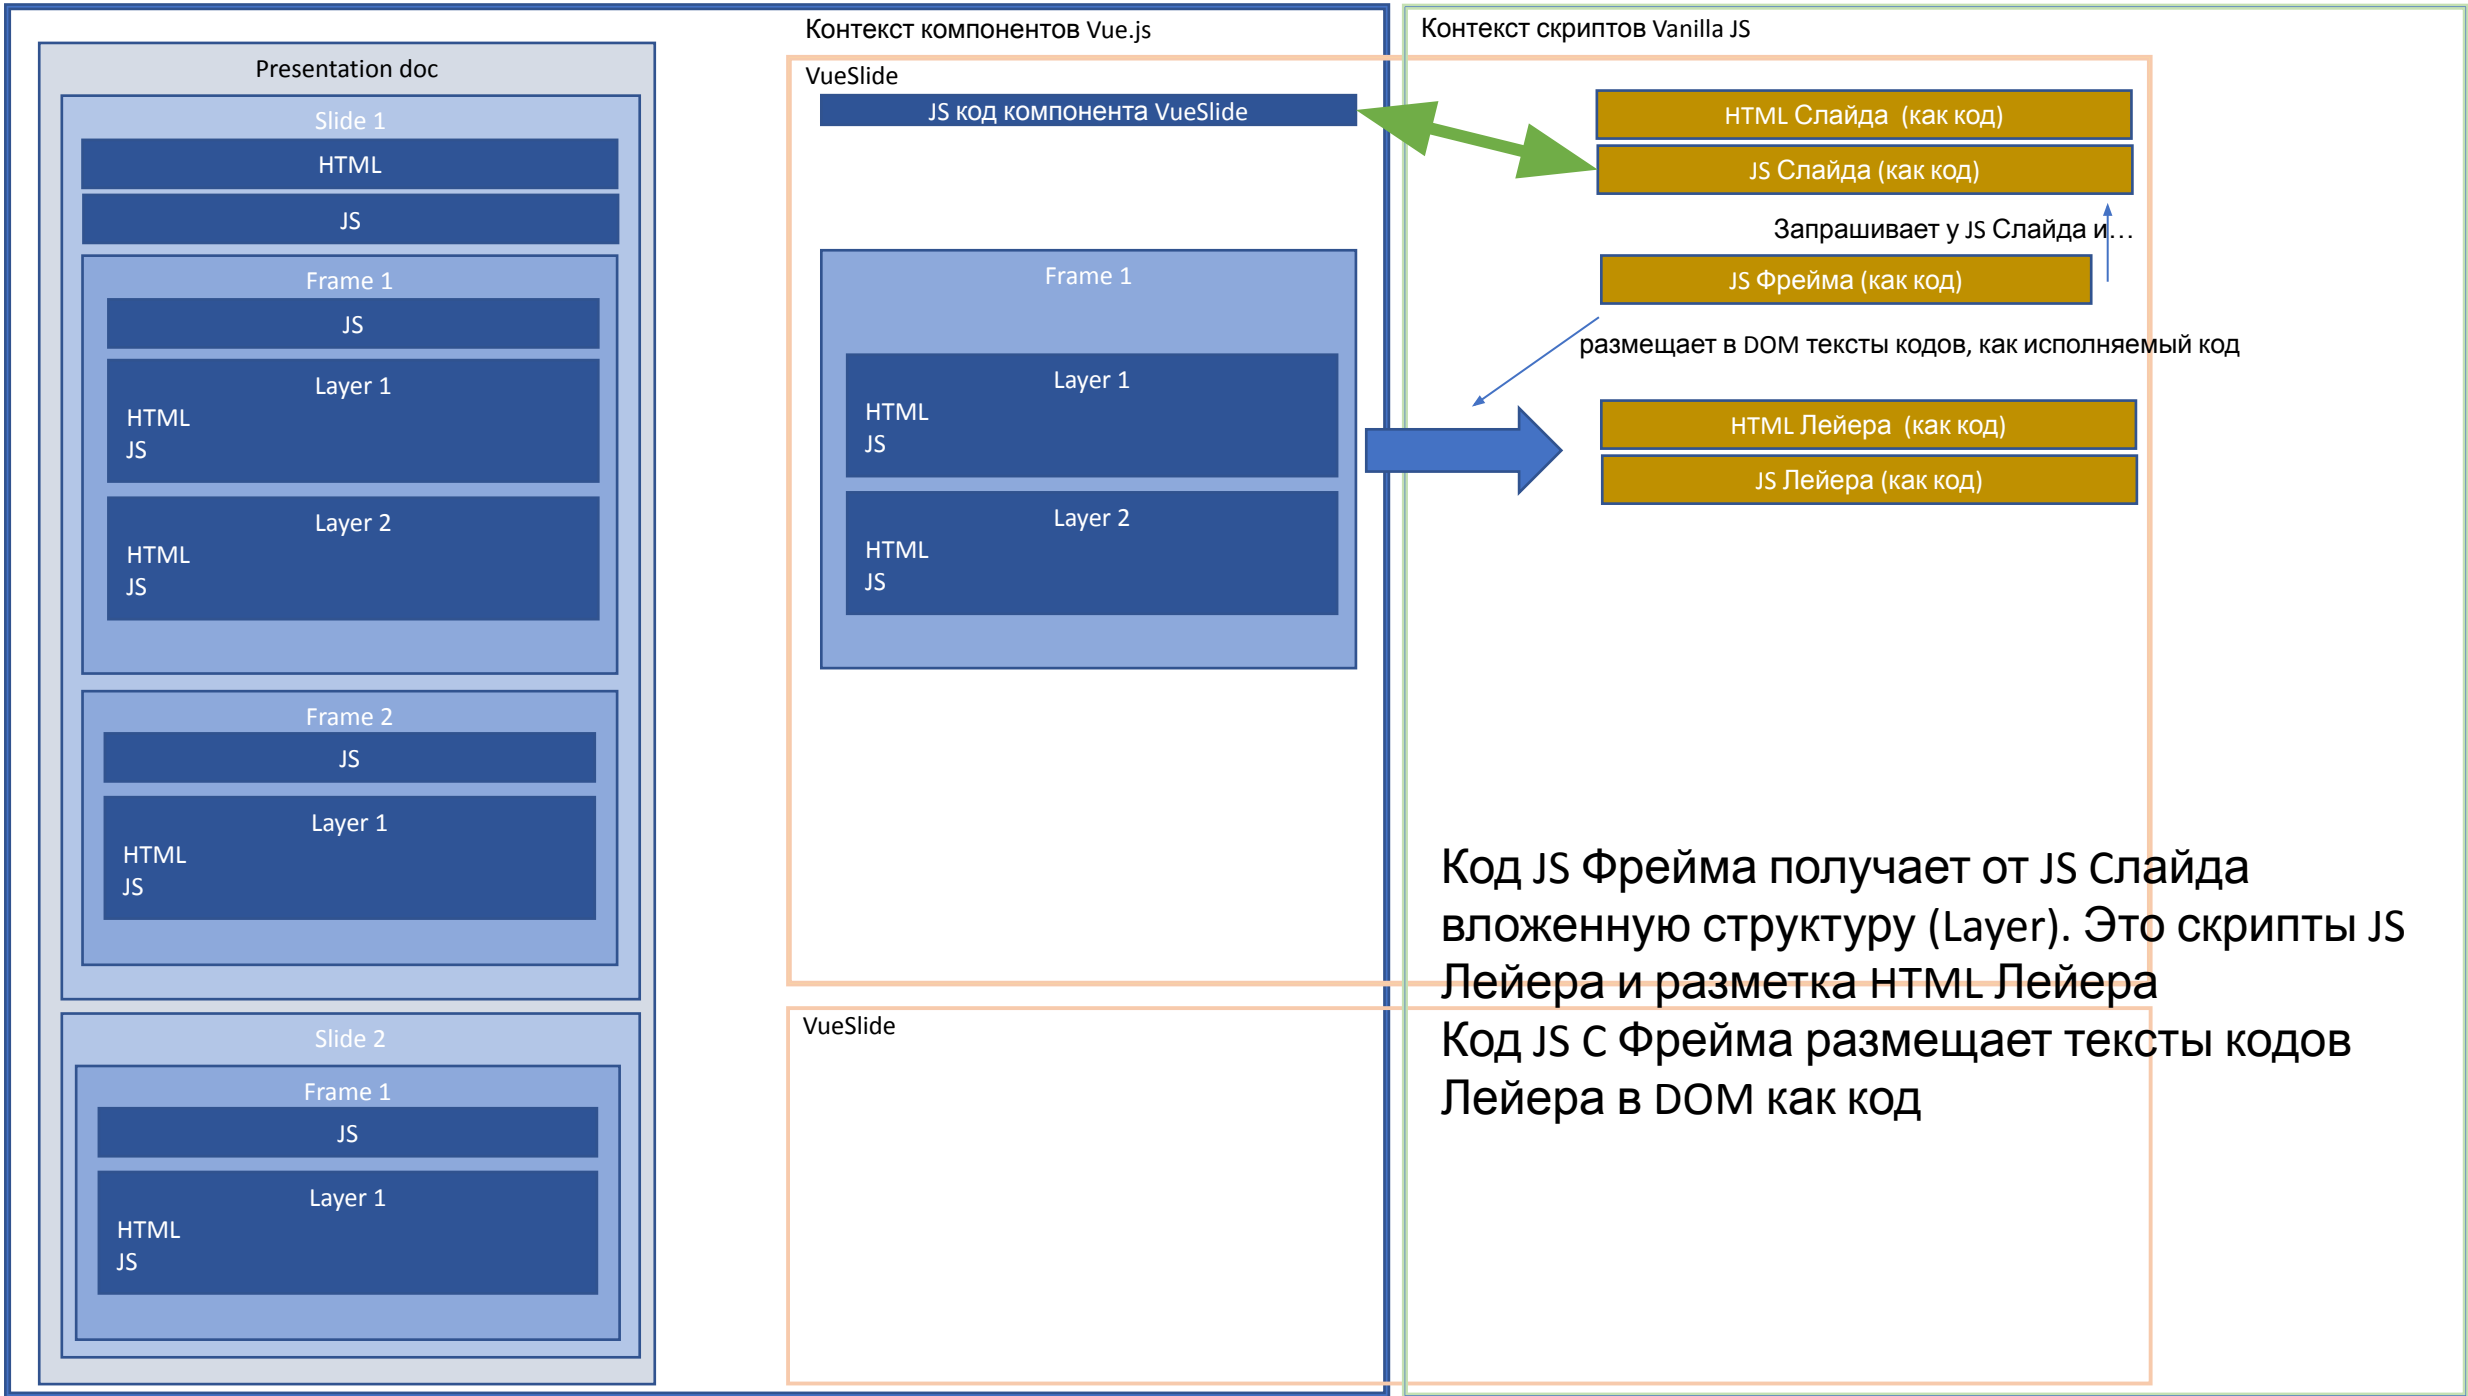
Presentation doc

Slide 1

HTML

JS

Frame 1

JS

Layer 1

HTML
JS

Layer 2

HTML
JS

Frame 2

JS

Layer 1

HTML
JS

Slide 2

Frame 1

JS

Layer 1

HTML
JS

Контекст компонентов Vue.js

VueSlide

JS код компонента VueSlide

Frame 1

Layer 1

HTML
JS

Layer 2

HTML
JS

VueSlide

Контекст скриптов Vanilla JS

HTML Слайда (как код)

JS Слайда (как код)

Запрашивает у JS Слайда и…

JS Фрейма (как код)

размещает в DOM тексты кодов, как исполняемый код

HTML Лейера (как код)

JS Лейера (как код)

Код JS Фрейма получает от JS Слайда вложенную структуру (Layer). Это скрипты JS Лейера и разметка HTML Лейера
Код JS С Фрейма размещает тексты кодов Лейера в DOM как код